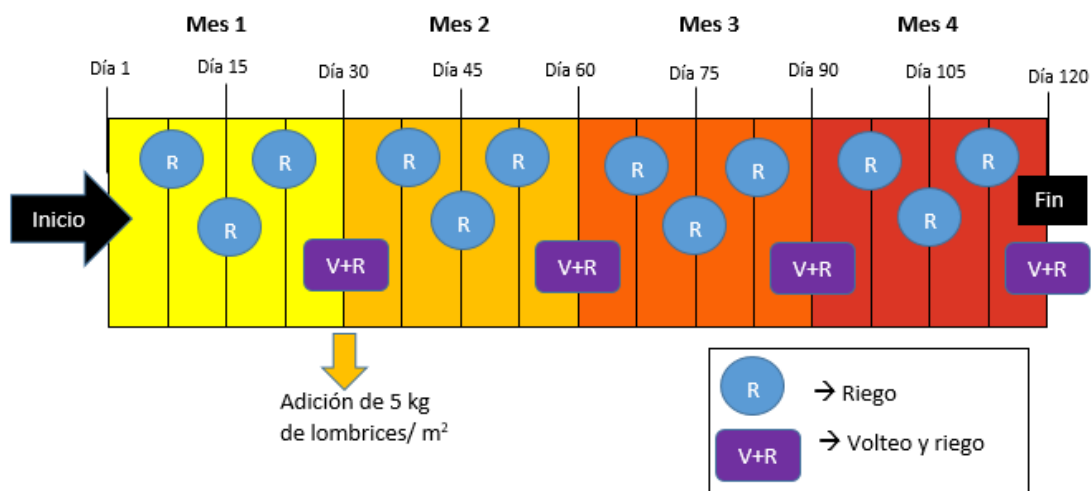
Mes 1

Mes 2

Mes 3

Mes 4

Día 1

Día 15

Día 30

Día 45

Día 60

Día 75

Día 90

Día 105

Día 120

Inicio

R

R

R

V+R

R

R

R

V+R

R

R

R

V+R

R

R

R

V+R

Fin

Adición de 5 kg de lombrices/ $m^2$

R → Riego

V+R → Volteo y riego